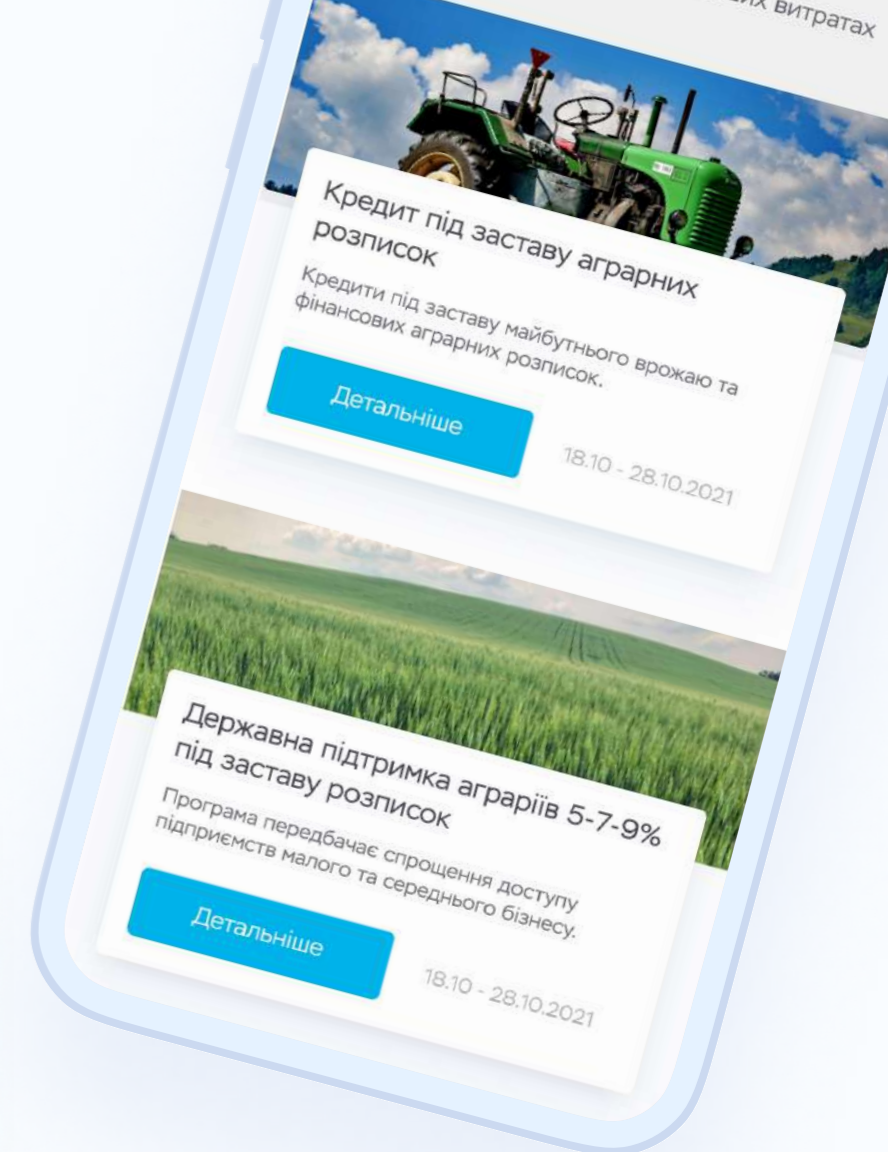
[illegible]их витратах

Кредит під заставу аграрних розписок

Кредити під заставу майбутнього врожаю та фінансових аграрних розписок.

Детальніше

18.10 - 28.10.2021

Державна підтримка аграріїв 5-7-9% під заставу розписок

Програма передбачає спрощення доступу підприємств малого та середнього бізнесу.

Детальніше

18.10 - 28.10.2021